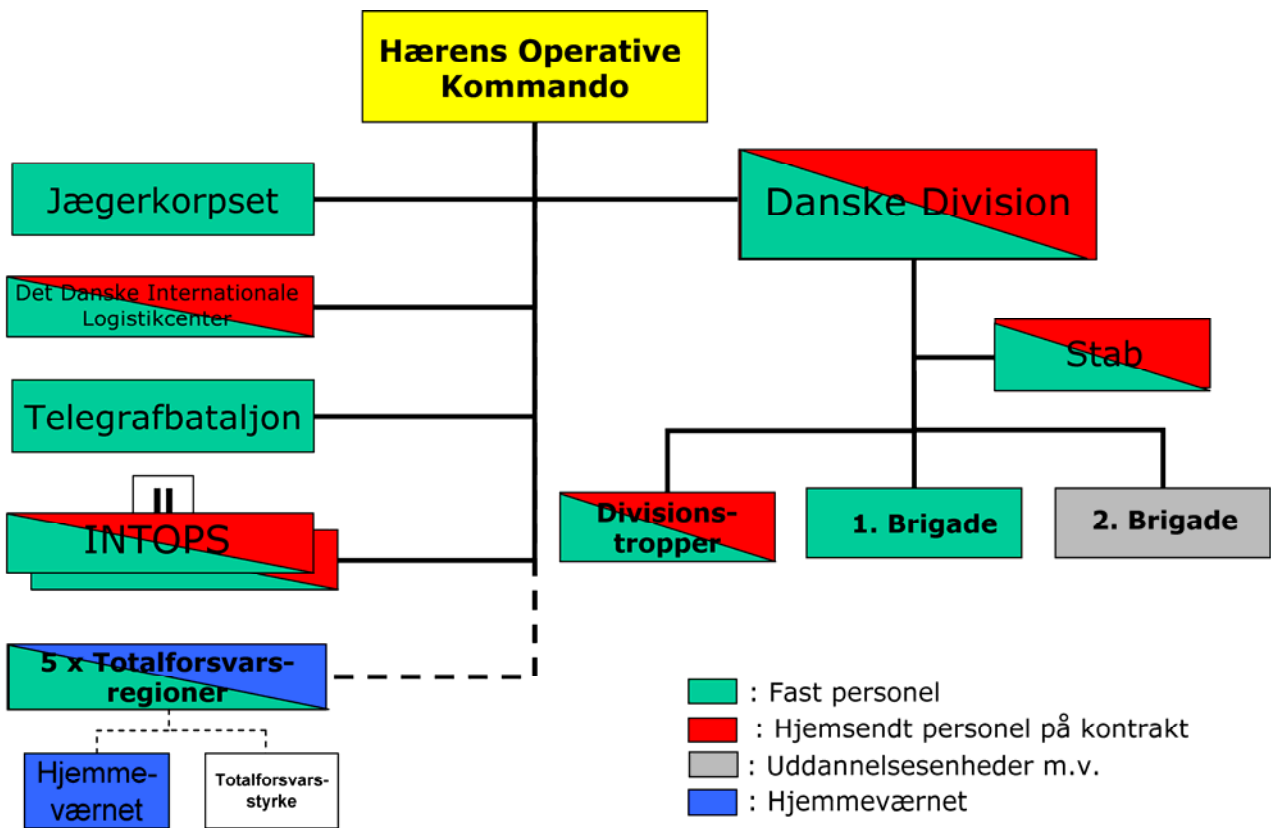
Hærens Operative Kommando

Jægerkorpset

Det Danske Internationale Logistikcenter

Telegrafbataljon

II

INTOPS

5 x Totalforsvarsregioner

Hjemmeværnet

Totalforsvarsstyrke

Danske Division

Stab

Divisionstropper

1. Brigade

2. Brigade

: Fast personel

: Hjemsendt personel på kontrakt

: Uddannelsesenheder m.v.

: Hjemmeværnet